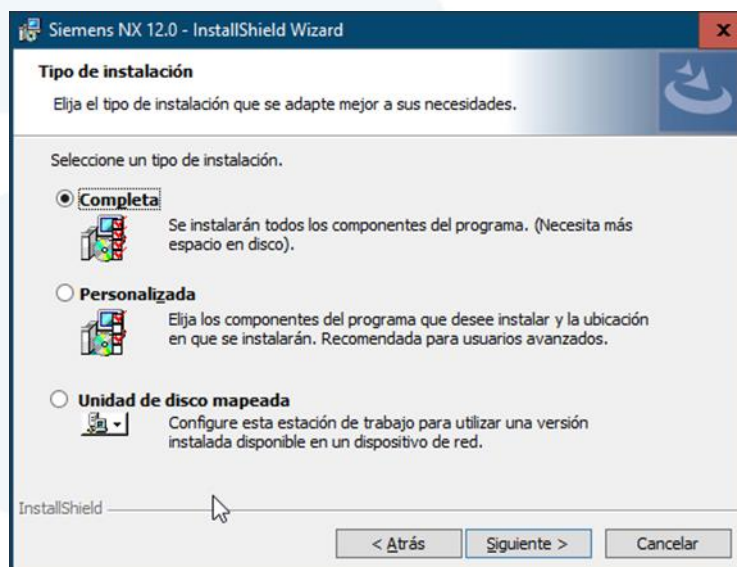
Siemens NX 12.0 - InstallShield Wizard

x

Tipo de instalación

Elija el tipo de instalación que se adapte mejor a sus necesidades.

Seleccione un tipo de instalación.

Completa

Se instalarán todos los componentes del programa. (Necesita más espacio en disco).

Personalizada

Elija los componentes del programa que desee instalar y la ubicación en que se instalarán. Recomendada para usuarios avanzados.

Unidad de disco mapeada

Configure esta estación de trabajo para utilizar una versión instalada disponible en un dispositivo de red.

InstallShield

< Atrás

Siguiente >

Cancelar